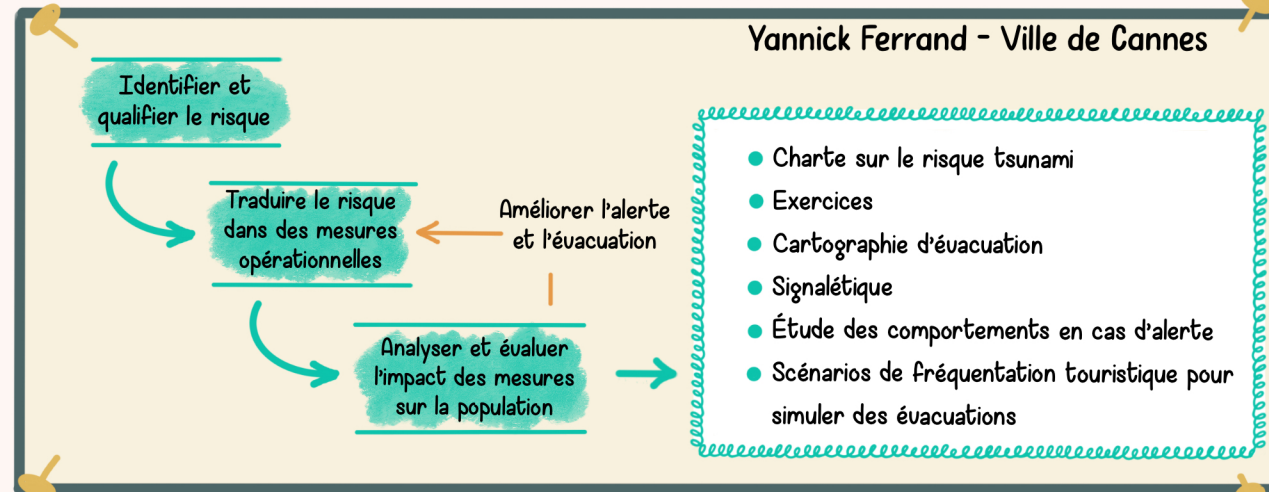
Yannick Ferrand - Ville de Cannes

Identifier et qualifier le risque

Traduire le risque dans des mesures opérationnelles

Améliorer l'alerte et l'évacuation

Analyser et évaluer l'impact des mesures sur la population

- Charte sur le risque tsunami
- Exercices
- Cartographie d'évacuation
- Signalétique
- Étude des comportements en cas d'alerte
- Scénarios de fréquentation touristique pour simuler des évacuations